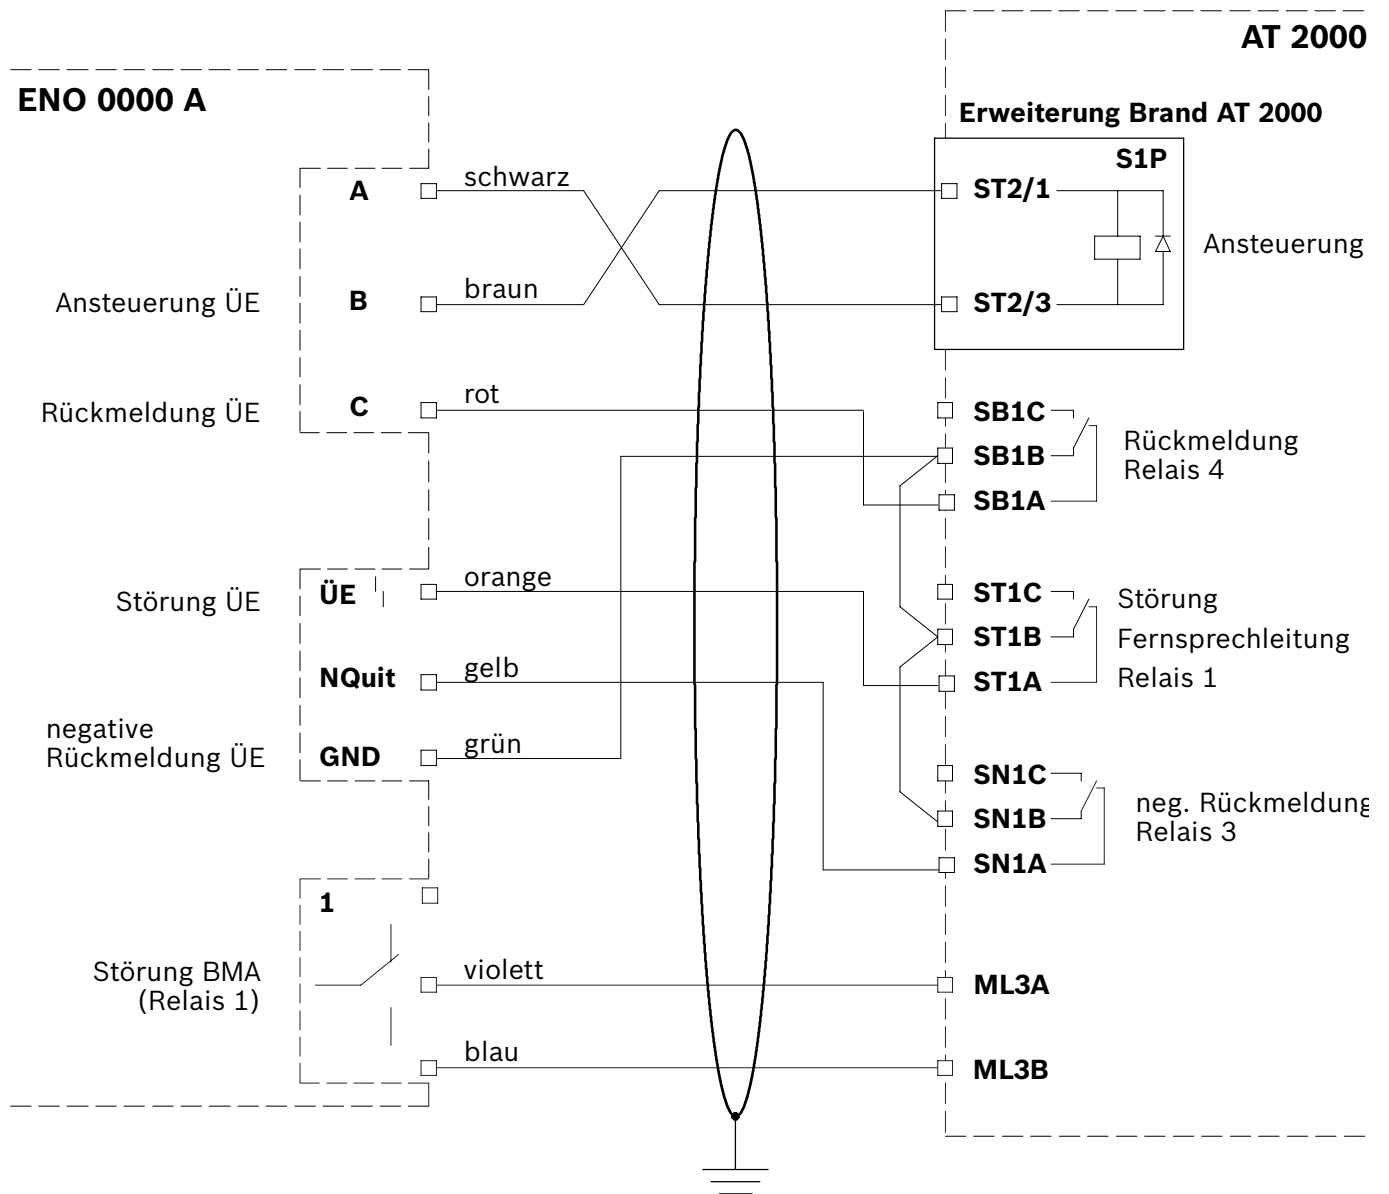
AT 2000

ENO 0000 A

Erweiterung Brand AT 2000

S1P

A schwarz ST2/1

Ansteuerung

Ansteuerung ÜE B braun ST2/3

Rückmeldung ÜE C rot SB1C

SB1B Rückmeldung Relais 4

SB1A

Störung ÜE ÜE orange ST1C Störung

ST1B Fernsprechleitung

NQuit gelb ST1A Relais 1

negative Rückmeldung ÜE GND grün

SN1C

SN1B neg. Rückmeldung Relais 3

SN1A

1

Störung BMA (Relais 1) violett ML3A

blau ML3B